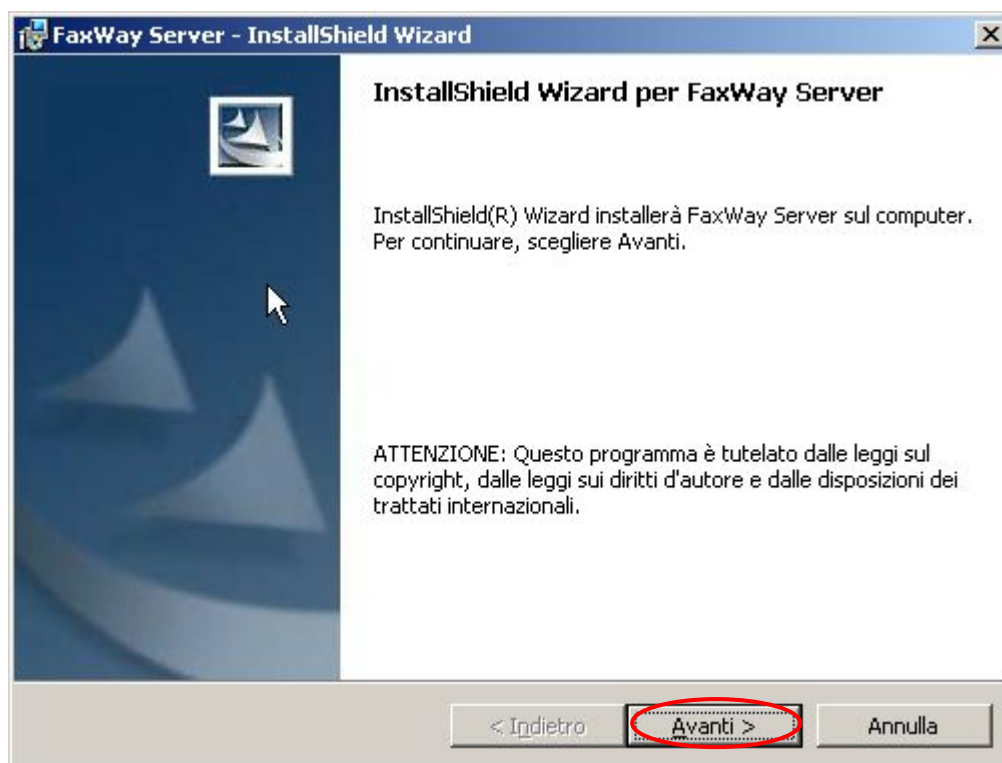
FaxWay Server - InstallShield Wizard

InstallShield Wizard per FaxWay Server

InstallShield(R) Wizard installerà FaxWay Server sul computer. Per continuare, scegliere Avanti.

ATTENZIONE: Questo programma è tutelato dalle leggi sul copyright, dalle leggi sui diritti d'autore e dalle disposizioni dei trattati internazionali.

< Indietro
Avanti >
Annulla